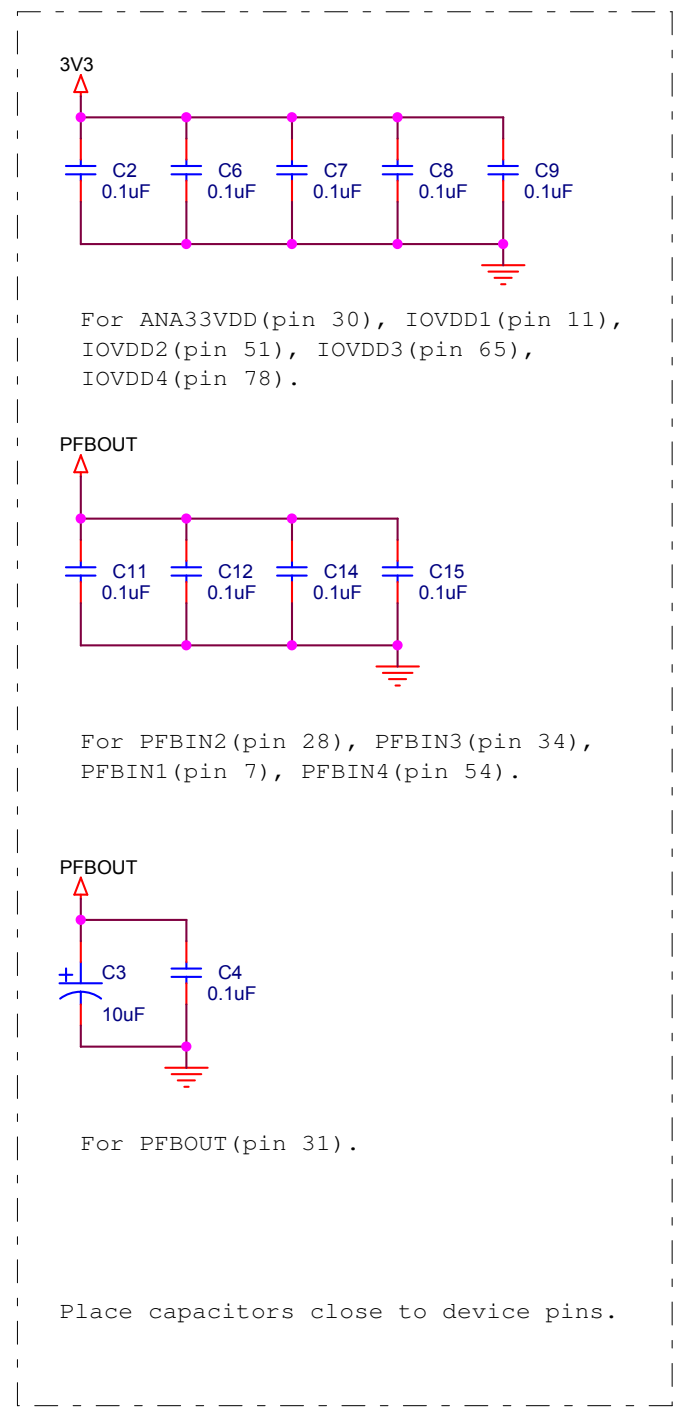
3V3

C2
0.1uF

C6
0.1uF

C7
0.1uF

C8
0.1uF

C9
0.1uF

For ANA33VDD(pin 30), IOVDD1(pin 11), IOVDD2(pin 51), IOVDD3(pin 65), IOVDD4(pin 78).

PFBOUT

C11
0.1uF

C12
0.1uF

C14
0.1uF

C15
0.1uF

For PFBIN2(pin 28), PFBIN3(pin 34), PFBIN1(pin 7), PFBIN4(pin 54).

PFBOUT

+
C3
10uF

C4
0.1uF

For PFBOUT(pin 31).

Place capacitors close to device pins.